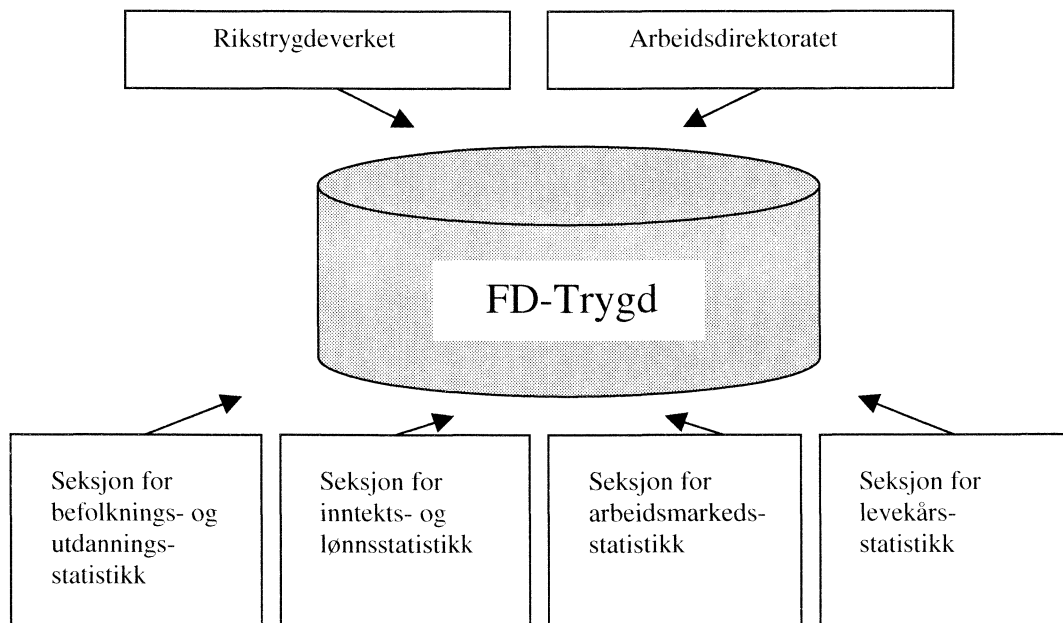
Rikstrygdeverket

Arbeidsdirektoratet

FD-Trygd

Seksjon for befolknings- og utdanningsstatistikk

Seksjon for inntekts- og lønnsstatistikk

Seksjon for arbeidsmarkedsstatistikk

Seksjon for levekårsstatistikk